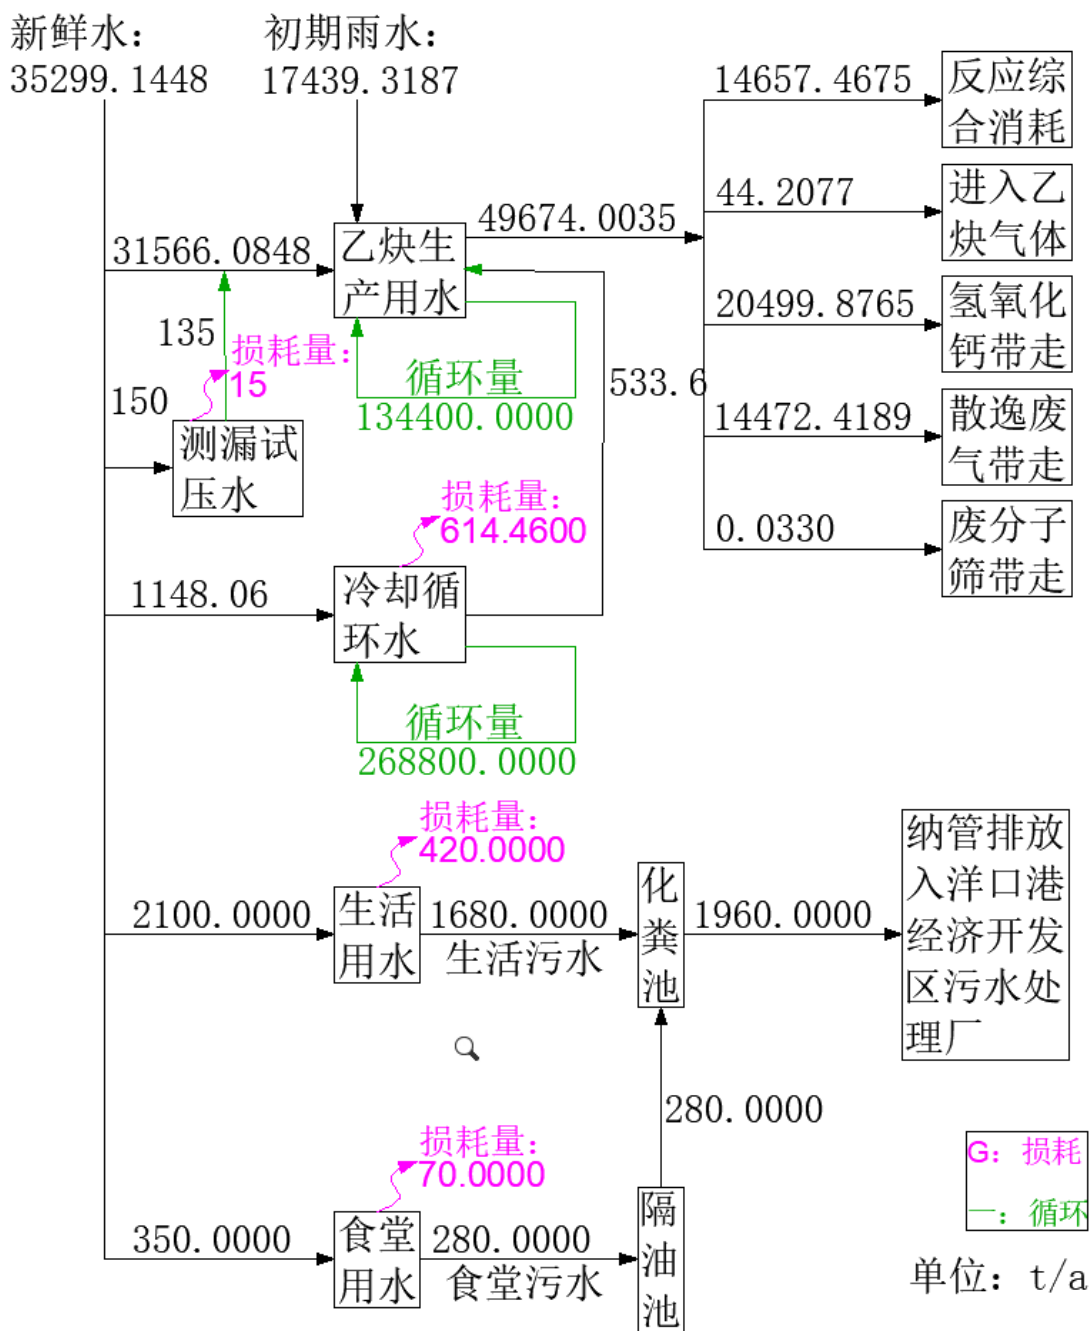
新鲜水：
35299.1448

初期雨水：
17439.3187

31566.0848

乙炔生产用水

49674.0035

14657.4675
反应综合消耗

44.2077
进入乙炔气体

20499.8765
氢氧化钙带走

14472.4189
散逸废气带走

0.0330
废分子筛带走

135
损耗量：
15

150
测漏试压水

循环量
134400.0000

533.6

损耗量：
614.4600

1148.06
冷却循环水

循环量
268800.0000

损耗量：
420.0000

2100.0000
生活用水
1680.0000
生活污水
化粪池
1960.0000
纳管排放入洋口港经济开发区污水处理厂

280.0000

损耗量：
70.0000

350.0000
食堂用水
280.0000
食堂污水
隔油池

G：损耗
—：循环

单位：t/a